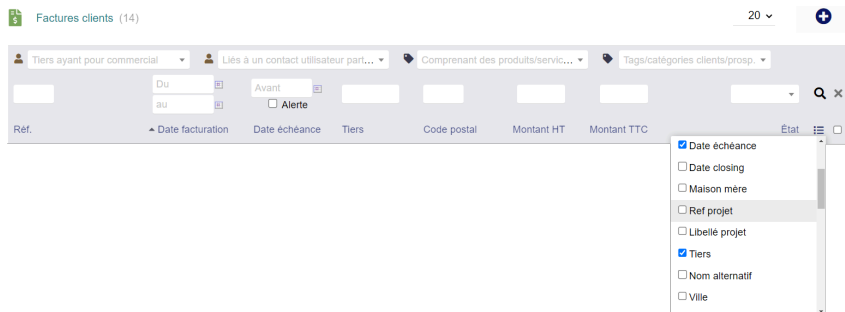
Factures clients (14)

20

Tiers ayant pour commercial
Liés à un contact utilisateur part...
Comprenant des produits/servic...
Tags/catégories clients/prosp.

Du
au
Avant
Alerte

Réf. | Date facturation | Date échéance | Tiers | Code postal | Montant HT | Montant TTC | État

☑ Date échéance
☐ Date closing
☐ Maison mère
☐ Ref projet
☐ Libellé projet
☑ Tiers
☐ Nom alternatif
☐ Ville